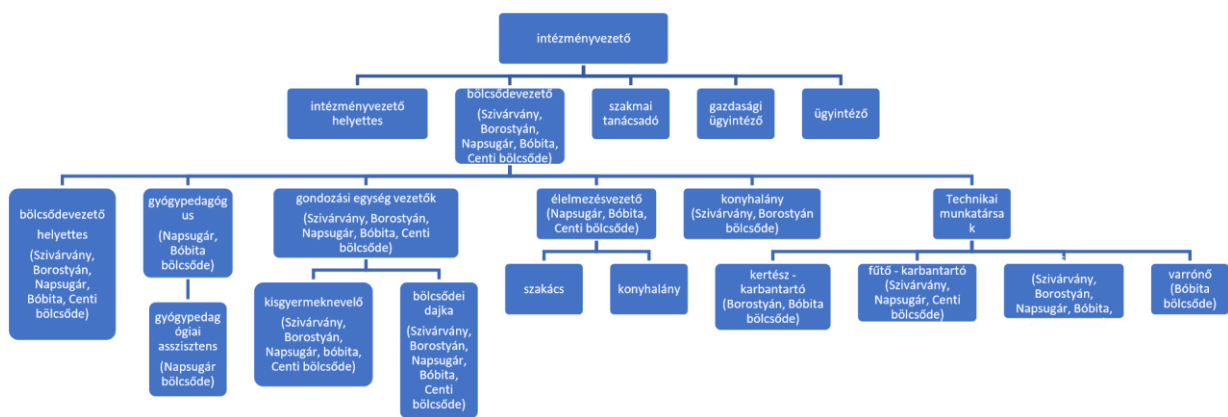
intézményvezető

intézményvezető helyettes

bölcsődevezető (Szivárvány, Borostyán, Napsugár, Bóbita, Centi bölcsőde)

szakmai tanácsadó

gazdasági ügyintéző

ügyintéző

bölcsődevezető helyettes (Szivárvány, Borostyán, Napsugár, Bóbita, Centi bölcsőde)

gyógypedagógus (Napsugár, Bóbita bölcsőde)

gyógypedagógiai asszisztens (Napsugár bölcsőde)

gondozási egység vezetők (Szivárvány, Borostyán, Napsugár, Bóbita, Centi bölcsőde)

kisgyermeknevelő (Szivárvány, Borostyán, Napsugár, bóbita, Centi bölcsőde)

bölcsődei dajka (Szivárvány, Borostyán, Napsugár, Bóbita, Centi bölcsőde)

élelmezésvezető (Napsugár, Bóbita, Centi bölcsőde)

szakács

konyhalány

konyhalány (Szivárvány, Borostyán bölcsőde)

Technikai munkatársak

kertész - karbantartó (Borostyán, Bóbita bölcsőde)

fűtő - karbantartó (Szivárvány, Napsugár, Centi bölcsőde)

(Szivárvány, Borostyán, Napsugár, Bóbita,

varrónő (Bóbita bölcsőde)